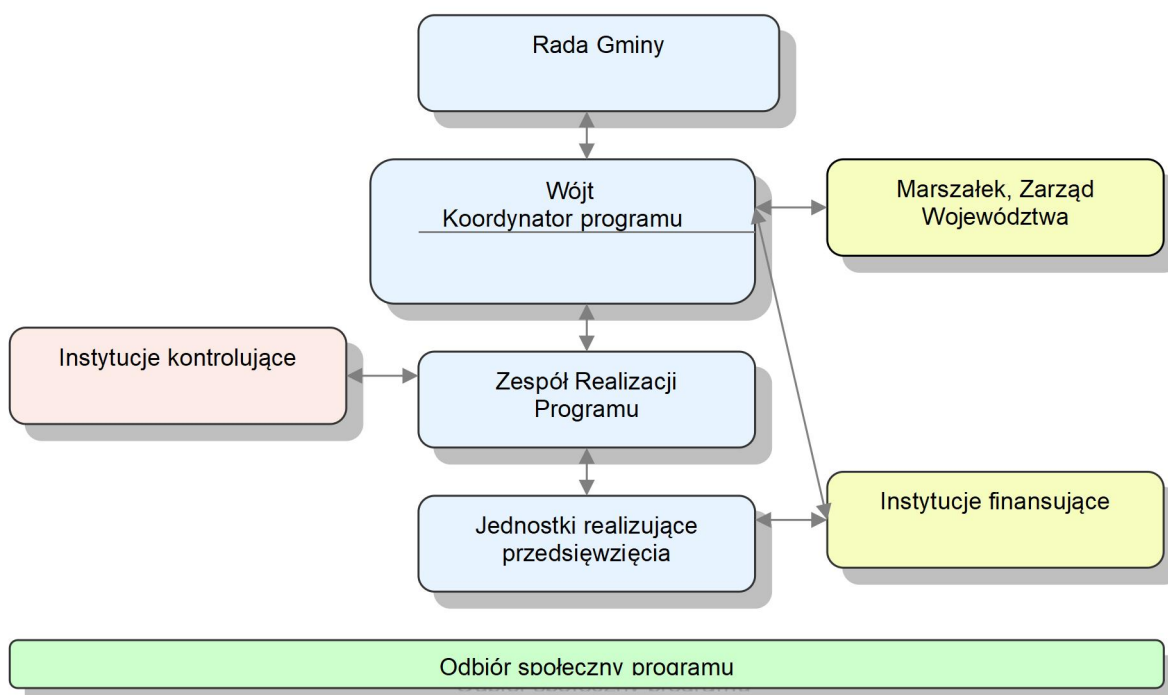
Rada Gminy

Wójt
Koordynator programu

Marszałek, Zarząd Województwa

Instytucje kontrolujące

Zespół Realizacji Programu

Jednostki realizujące przedsięwzięcia

Instytucje finansujące

Odbiór społeczny programu